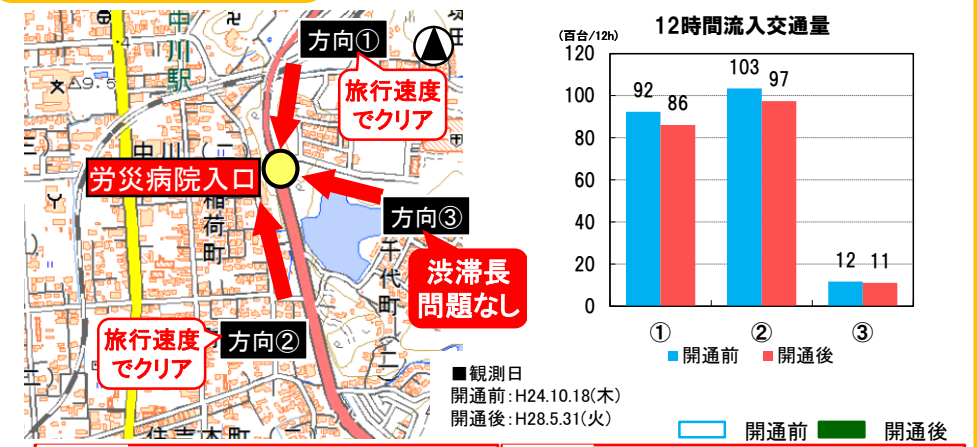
中川駅

方向①

旅行速度でクリア

中川

労災病院入口

稲荷町

方向③

千代町

渋滞長問題なし

旅行速度でクリア

方向②

住吉本町

△9.5

12時間流入交通量

(百台/12h)

| | 開通前 | 開通後 |
|---|---|---|
| ① | 92 | 86 |
| ② | 103 | 97 |
| ③ | 12 | 11 |

120
100
80
60
40
20
0

■開通前 ■開通後

■観測日
開通前:H24.10.18(木)
開通後:H28.5.31(火)

開通前 開通後